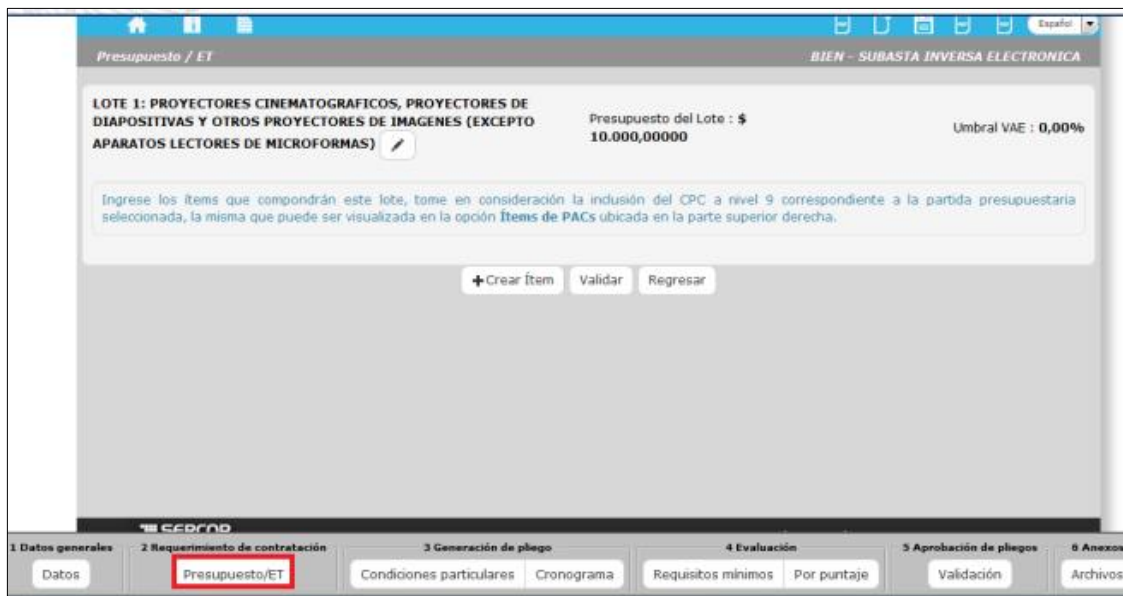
Español

Presupuesto / ET

BIEN - SUBASTA INVERSA ELECTRONICA

LOTE 1: PROYECTORES CINEMATOGRAFICOS, PROYECTORES DE DIAPOSITIVAS Y OTROS PROYECTORES DE IMAGENES (EXCEPTO APARATOS LECTORES DE MICROFORMAS)

Presupuesto del Lote : $ 10.000,00000

Umbral VAE : 0,00%

Ingrese los ítems que compondrán este lote, tome en consideración la inclusión del CPC a nivel 9 correspondiente a la partida presupuestaria seleccionada, la misma que puede ser visualizada en la opción Ítems de PACs ubicada en la parte superior derecha.

+Crear Ítem
Validar
Regresar

SERCOP

1 Datos generales
Datos

2 Requerimiento de contratación
Presupuesto/ET

3 Generación de pliego
Condiciones particulares
Cronograma

4 Evaluación
Requisitos mínimos
Por puntaje

5 Aprobación de pliegos
Validación

6 Anexos
Archivos